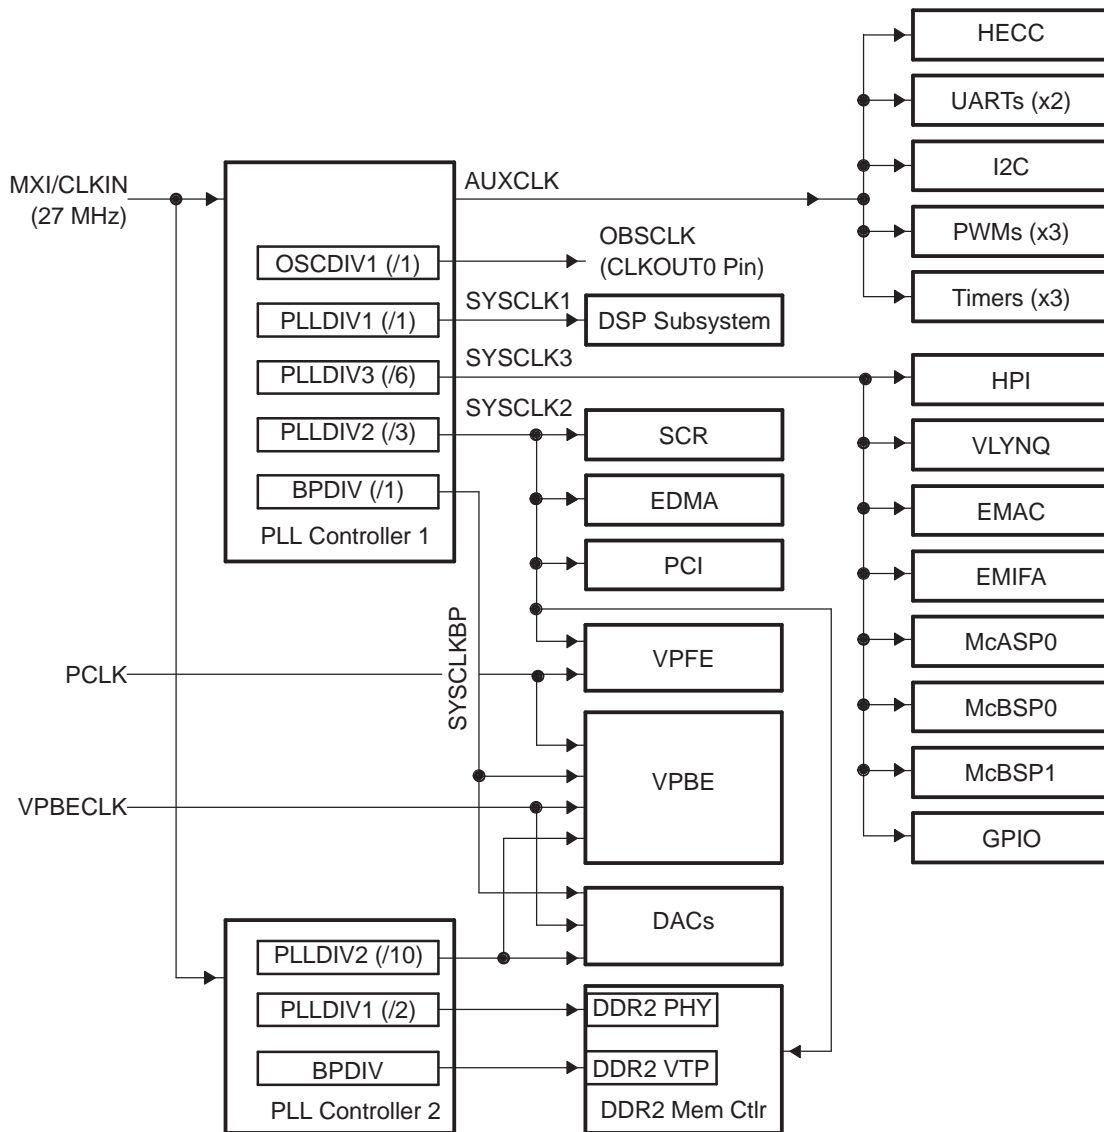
MXI/CLKIN
(27 MHz)

AUXCLK

OSCDIV1 (/1)

OBSCLK
(CLKOUT0 Pin)

SYSCLK1

PLLDIV1 (/1)

DSP Subsystem

SYSCLK3

PLLDIV3 (/6)

SYSCLK2

PLLDIV2 (/3)

BPDIV (/1)

PLL Controller 1

HECC

UARTs (x2)

I2C

PWMs (x3)

Timers (x3)

HPI

VLYNQ

EMAC

EMIFA

McASP0

McBSP0

McBSP1

GPIO

SCR

EDMA

PCI

SYSCLKBP

PCLK

VPFE

VPBE

VPBECLK

DACs

PLLDIV2 (/10)

PLLDIV1 (/2)

BPDIV

PLL Controller 2

DDR2 PHY

DDR2 VTP

DDR2 Mem Ctlr